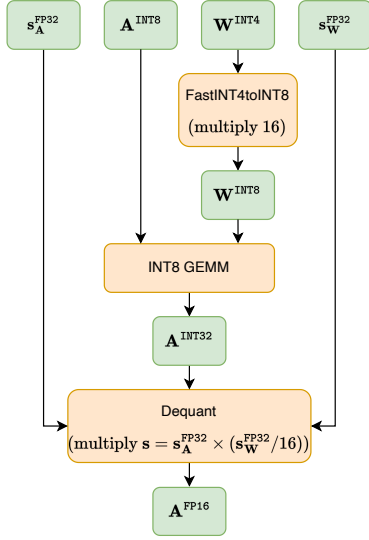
$\mathbf{s}_{\mathbf{A}}^{\text{FP32}}$

$\mathbf{A}^{\text{INT8}}$

$\mathbf{W}^{\text{INT4}}$

$\mathbf{s}_{\mathbf{W}}^{\text{FP32}}$

FastINT4toINT8

(multiply 16)

$\mathbf{W}^{\text{INT8}}$

INT8 GEMM

$\mathbf{A}^{\text{INT32}}$

Dequant

(multiply $\mathbf{s} = \mathbf{s}_{\mathbf{A}}^{\text{FP32}} \times (\mathbf{s}_{\mathbf{W}}^{\text{FP32}}/16)$)

$\mathbf{A}^{\text{FP16}}$